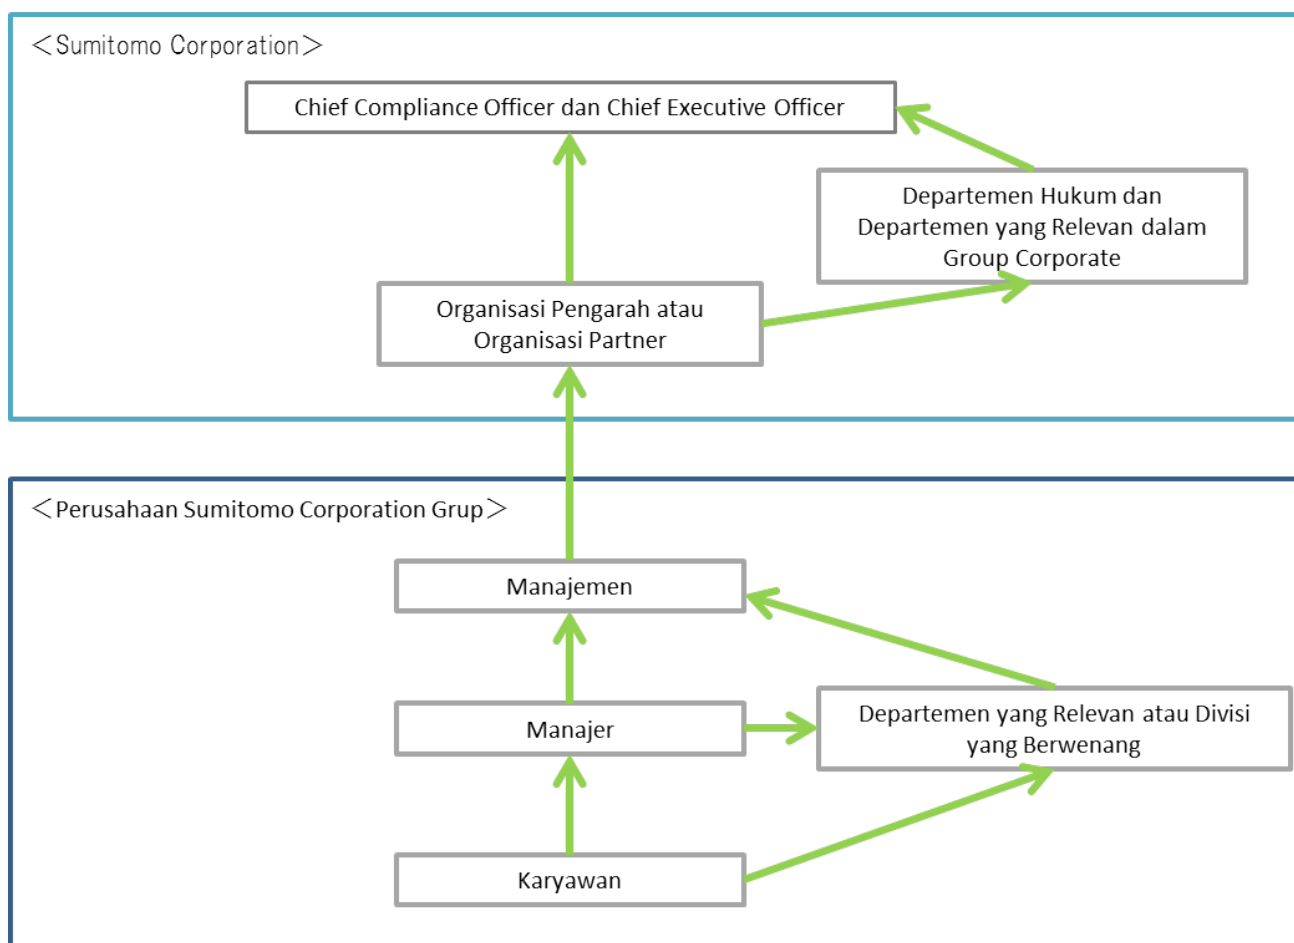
＜Sumitomo Corporation＞

Chief Compliance Officer dan Chief Executive Officer

Departemen Hukum dan Departemen yang Relevan dalam Group Corporate

Organisasi Pengarah atau Organisasi Partner

＜Perusahaan Sumitomo Corporation Grup＞

Manajemen

Manajer

Departemen yang Relevan atau Divisi yang Berwenang

Karyawan